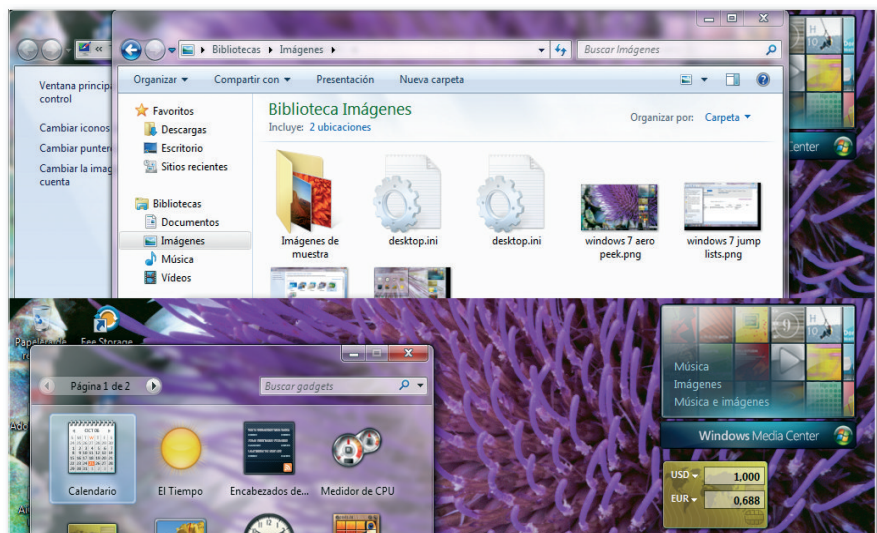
Ventana principal control

Cambiar iconos

Cambiar punteros

Cambiar la imagen cuenta

Bibliotecas ▸ Imágenes ▸

Buscar Imágenes

Organizar ▾ Compartir con ▾ Presentación Nueva carpeta

Favoritos
Descargas
Escritorio
Sitios recientes

Bibliotecas
Documentos
Imágenes
Música
Vídeos

Biblioteca Imágenes
Incluye: 2 ubicaciones

Organizar por: Carpeta ▾

Imágenes de muestra

desktop.ini

desktop.ini

windows 7 aero peek.png

windows 7 jump lists.png

Center

Papelera de reciclaje

Fee Storage

Página 1 de 2

Buscar gadgets

Calendario

El Tiempo

Encabezados de...

Medidor de CPU

Música
Imágenes
Música e imágenes

Windows Media Center

USD ▾ 1.000
EUR ▾ 0.688